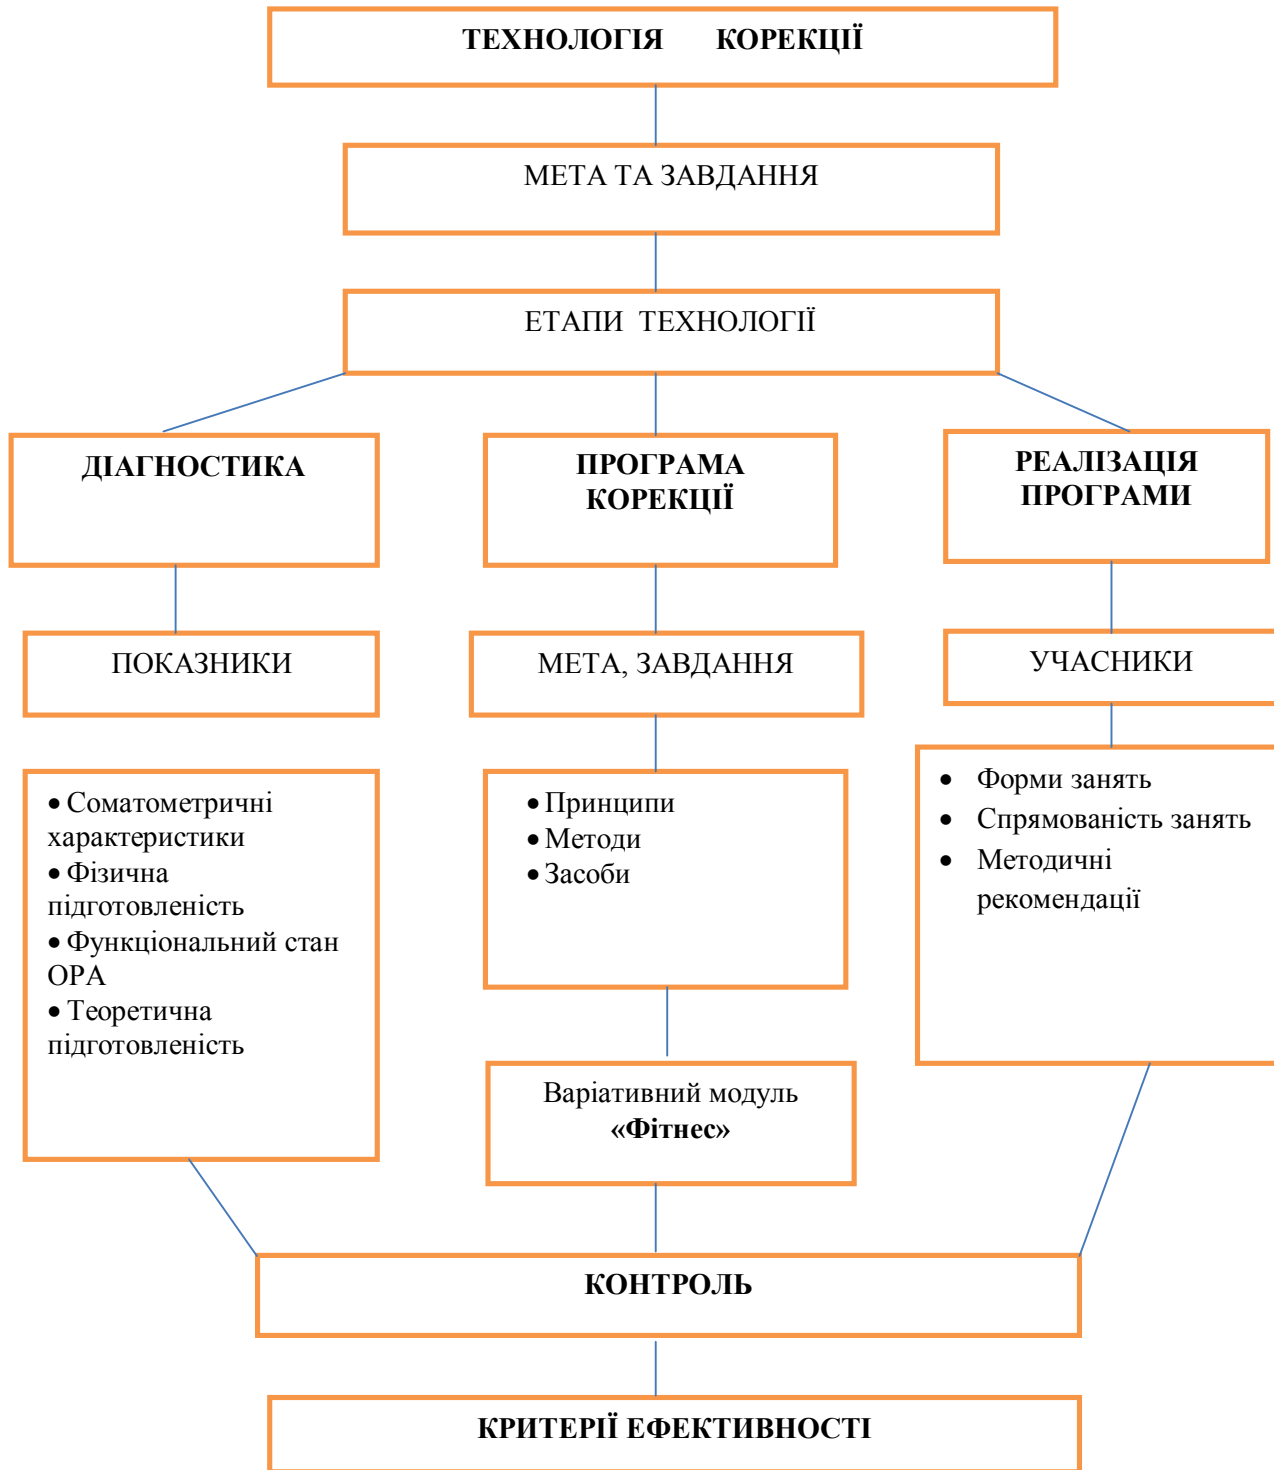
ТЕХНОЛОГІЯ КОРЕКЦІЇ

МЕТА ТА ЗАВДАННЯ

ЕТАПИ ТЕХНОЛОГІЇ

ДІАГНОСТИКА

ПРОГРАМА КОРЕКЦІЇ

РЕАЛІЗАЦІЯ ПРОГРАМИ

ПОКАЗНИКИ

МЕТА, ЗАВДАННЯ

УЧАСНИКИ

• Соматометричні характеристики
• Фізична підготовленість
• Функціональний стан ОРА
• Теоретична підготовленість

• Принципи
• Методи
• Засоби

• Форми занять
• Спрямованість занять
• Методичні рекомендації

Варіативний модуль «Фітнес»

КОНТРОЛЬ

КРИТЕРІЇ ЕФЕКТИВНОСТІ